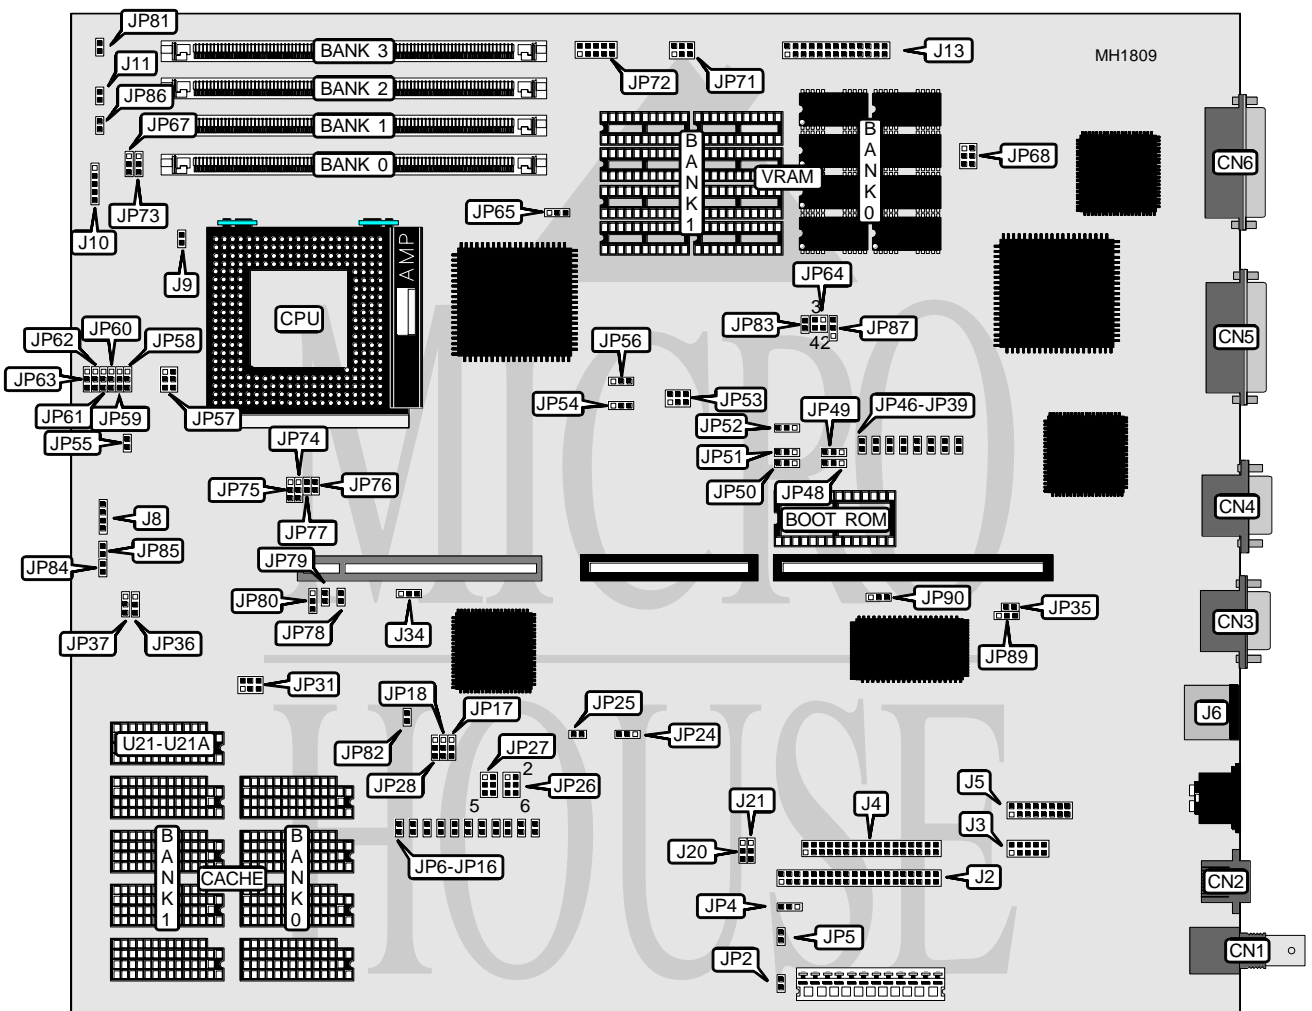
JP81
BANK 3
JP72
JP71
J13
MH1809
J11
BANK 2
JP86
JP67
BANK 1
BANK 0
JP73
J10
B A N K 1
VRAM
B A N K 0
JP68
CN6
JP65
J9
AMP
CPU
JP64
3
JP83
JP87
42
CN5
JP62
JP60
JP58
JP63
JP61
JP59
JP57
JP56
JP54
JP53
JP55
JP52
JP49
JP46-JP39
JP74
JP75
JP76
JP51
JP50
JP48
JP77
BOOT ROM
CN4
J8
JP84
JP85
JP79
JP80
JP78
J34
JP90
JP35
JP37
JP36
JP89
CN3
JP31
JP18
JP17
JP25
JP24
JP82
U21-U21A
JP28
JP27
2
JP26
5
6
J6
J21
J4
J5
J3
J20
JP6-JP16
B A N K 1
CACHE
B A N K 0
J2
CN2
JP4
JP5
JP2
CN1
MICRO HOUSE